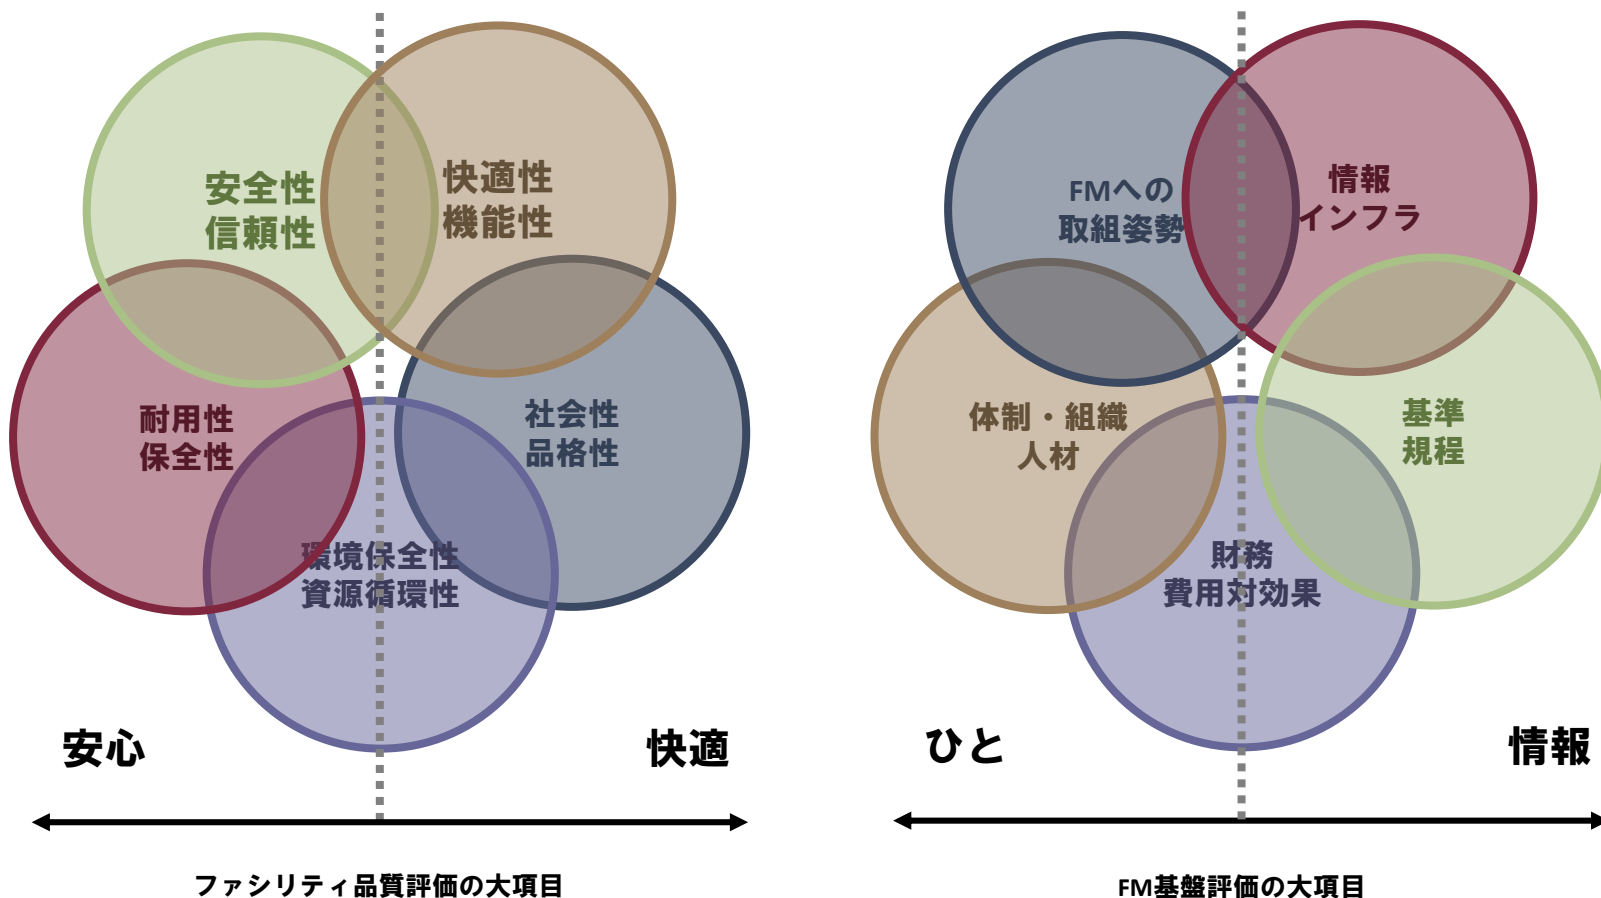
安全性
信頼性

快適性
機能性

耐用性
保全性

社会性
品格性

環境保全性
資源循環性

安心

快適

ファシリティ品質評価の大項目

FMへの
取組姿勢

情報
インフラ

体制・組織
人材

基準
規程

財務
費用対効果

ひと

情報

FM基盤評価の大項目